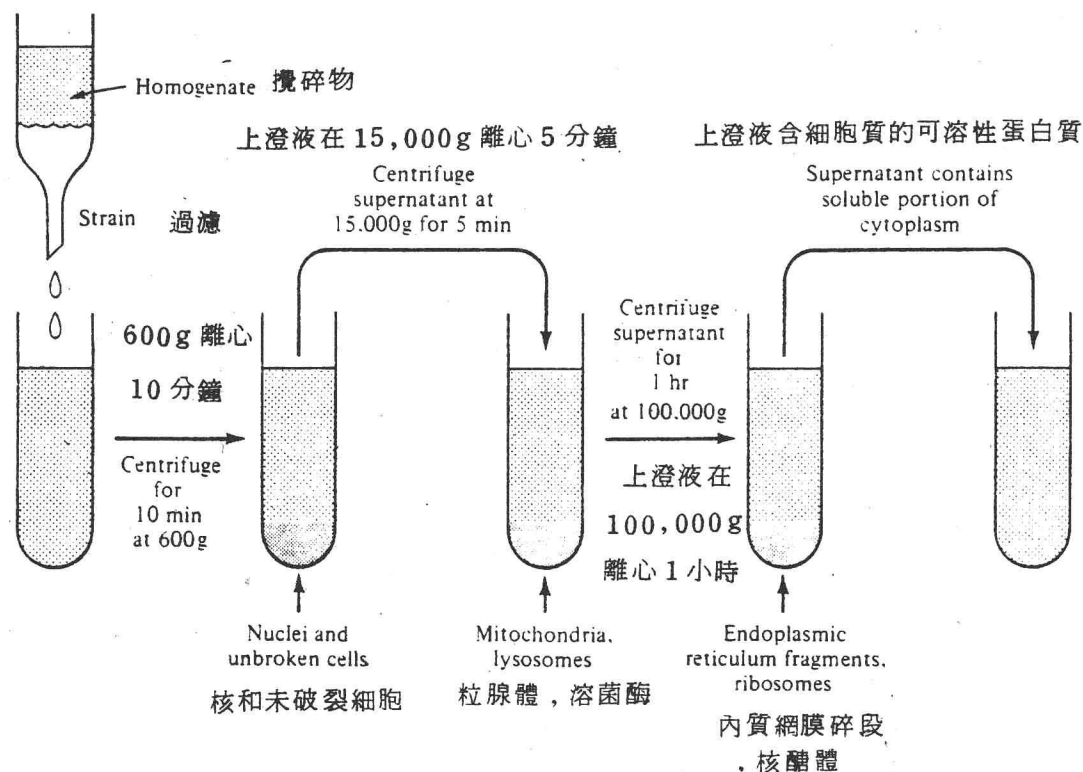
Homogenate 攪碎物

Strain 過濾

上澄液在 15,000g 離心 5 分鐘

Centrifuge supernatant at 15.000g for 5 min

上澄液含細胞質的可溶性蛋白質

Supernatant contains soluble portion of cytoplasm

600g 離心

10 分鐘

Centrifuge for 10 min at 600g

Centrifuge supernatant for 1 hr at 100.000g

上澄液在

100,000g

離心 1 小時

Nuclei and unbroken cells

核和未破裂細胞

Mitochondria, lysosomes

粒腺體，溶菌酶

Endoplasmic reticulum fragments, ribosomes

內質網膜碎段

，核醣體